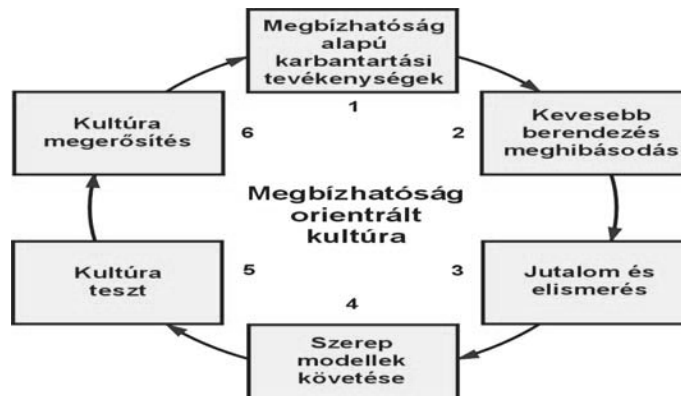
Megbízhatóság alapú karbantartási tevékenységek

1

Kevesebb berendezés meghibásodás

2

Jutalom és elismerés

3

Szerep modellek követése

4

Kultúra teszt

5

Kultúra megerősítés

6

Megbízhatóság orientrált kultúra